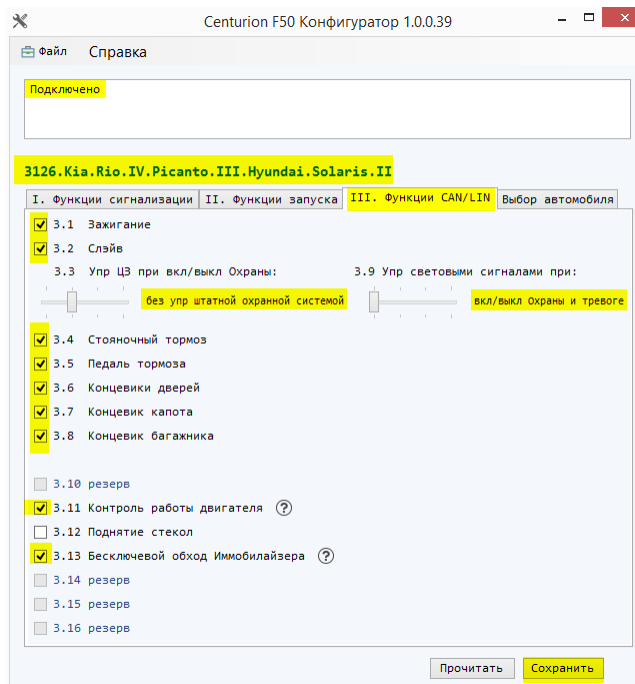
Centurion F50 Конфигуратор 1.0.0.39

Файл Справка

Подключено

3126.Kia.Rio.IV.Picanto.III.Hyundai.Solaris.II

I. Функции сигнализации | II. Функции запуска | III. Функции CAN/LIN | Выбор автомобиля

3.1 Зажигание
3.2 Слэйв
3.3 Упр ЦЗ при вкл/выкл Охраны:
без упр штатной охранной системой
3.9 Упр световыми сигналами при:
вкл/выкл Охраны и тревоге
3.4 Стояночный тормоз
3.5 Педаль тормоза
3.6 Концевики дверей
3.7 Концевик капота
3.8 Концевик багажника

3.10 резерв
3.11 Контроль работы двигателя ?
3.12 Поднятие стекол
3.13 Бесключевой обход Иммобилайзера ?
3.14 резерв
3.15 резерв
3.16 резерв

Прочитать Сохранить